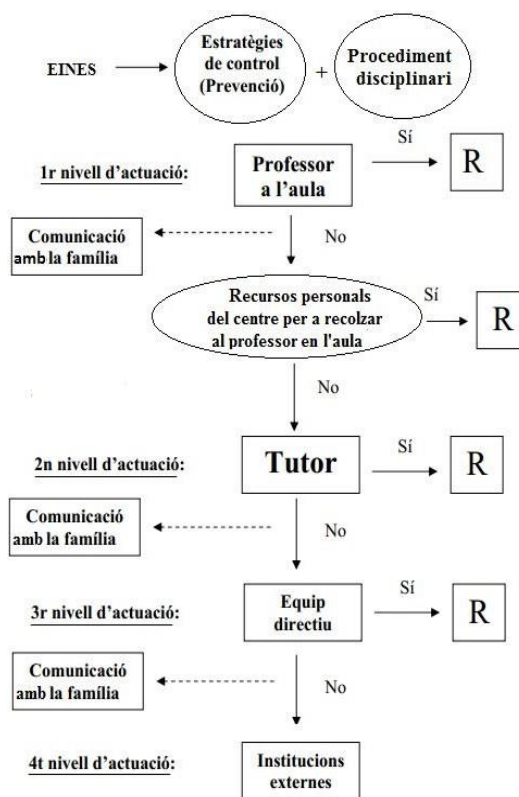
EINES

Estratègies de control (Prevenció)

+

Procediment disciplinari

1r nivell d'actuació:

Professor a l'aula

Sí

R

Comunicació amb la família

No

Recursos personals del centre per a recolzar al professor en l'aula

Sí

R

No

2n nivell d'actuació:

Tutor

Sí

R

Comunicació amb la família

No

3r nivell d'actuació:

Equip directiu

Sí

R

Comunicació amb la família

No

4t nivell d'actuació:

Institucions externes